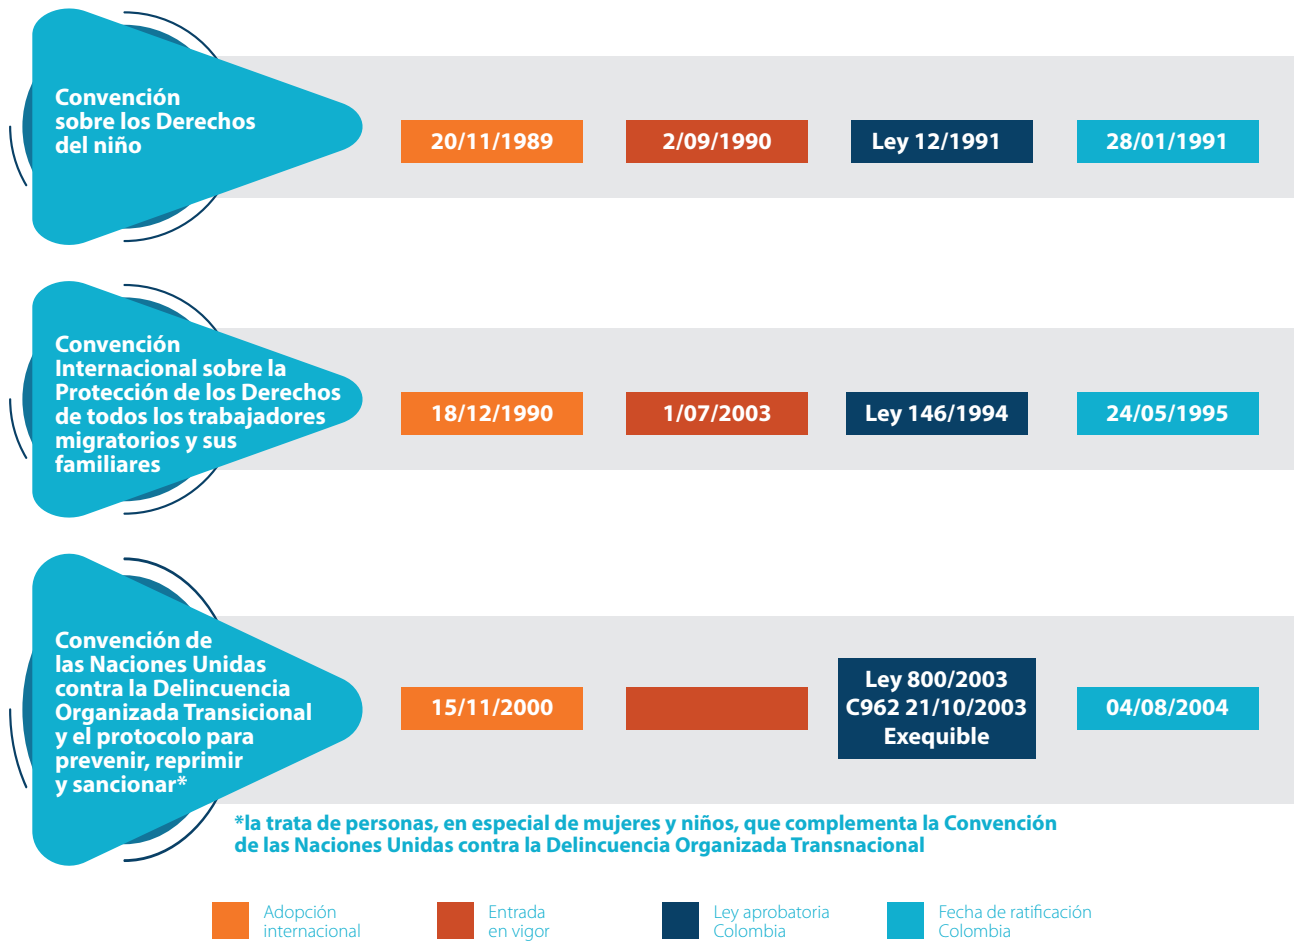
Convención sobre los Derechos del niño

20/11/1989

2/09/1990

Ley 12/1991

28/01/1991

Convención Internacional sobre la Protección de los Derechos de todos los trabajadores migratorios y sus familiares

18/12/1990

1/07/2003

Ley 146/1994

24/05/1995

Convención de las Naciones Unidas contra la Delincuencia Organizada Transicional y el protocolo para prevenir, reprimir y sancionar*

15/11/2000

Ley 800/2003
C962 21/10/2003
Exequible

04/08/2004

*la trata de personas, en especial de mujeres y niños, que complementa la Convención de las Naciones Unidas contra la Delincuencia Organizada Transnacional

Adopción internacional

Entrada en vigor

Ley aprobatoria Colombia

Fecha de ratificación Colombia